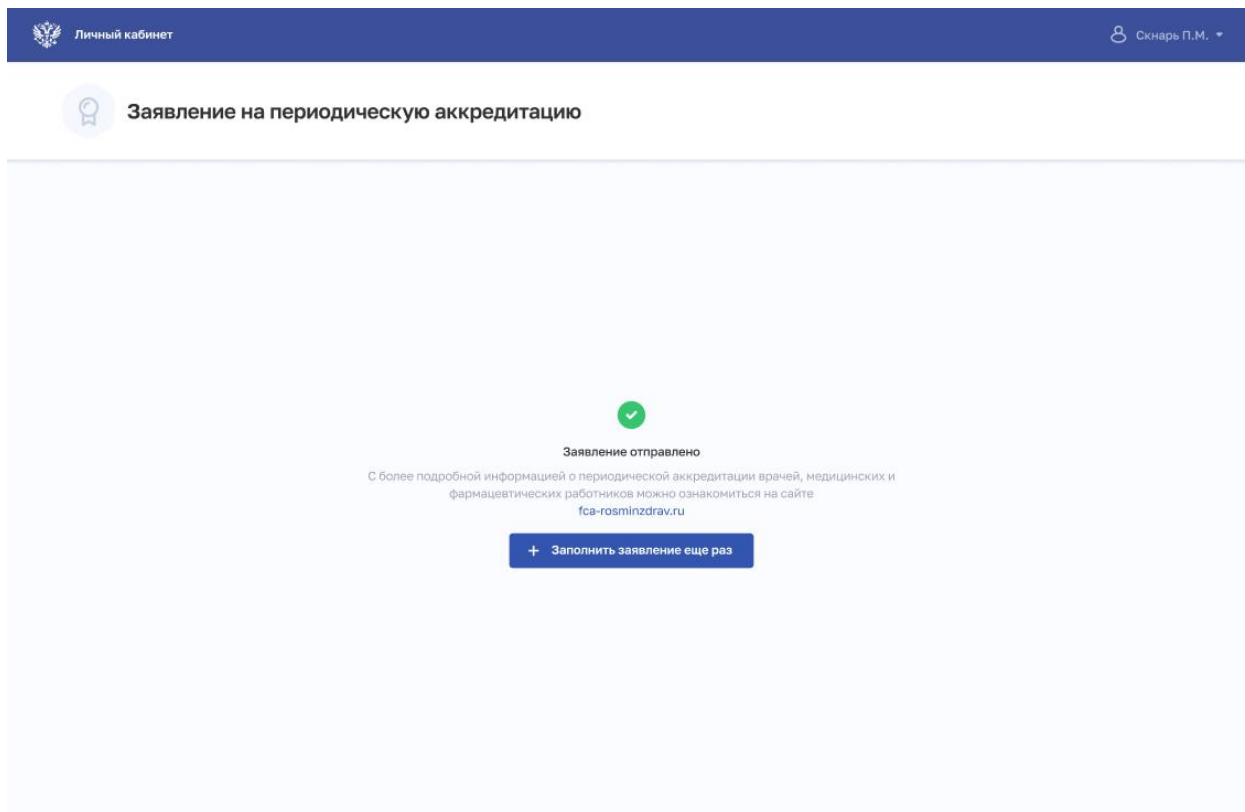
Личный кабинет

Скнарь П.М.

Заявление на периодическую аккредитацию

Заявление отправлено

С более подробной информацией о периодической аккредитации врачей, медицинских и фармацевтических работников можно ознакомиться на сайте fca-rosminzdrav.ru

+ Заполнить заявление еще раз